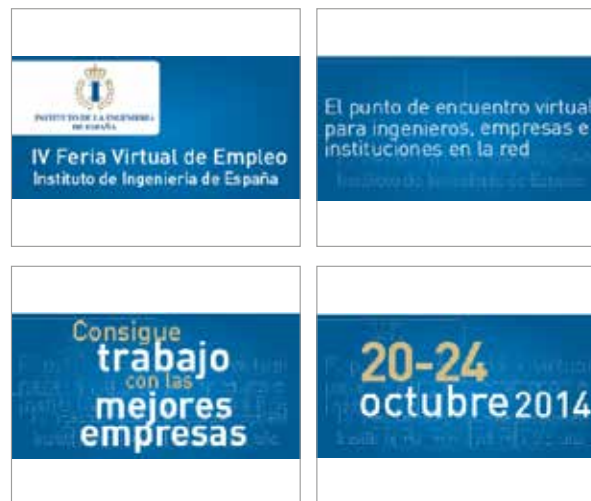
INSTITUTO DE LA INGENIERÍA DE ESPAÑA

IV Feria Virtual de Empleo
Instituto de Ingeniería de España

El punto de encuentro virtual para ingenieros, empresas e instituciones en la red

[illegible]

Consigue trabajo con las mejores empresas

20-24 octubre 2014